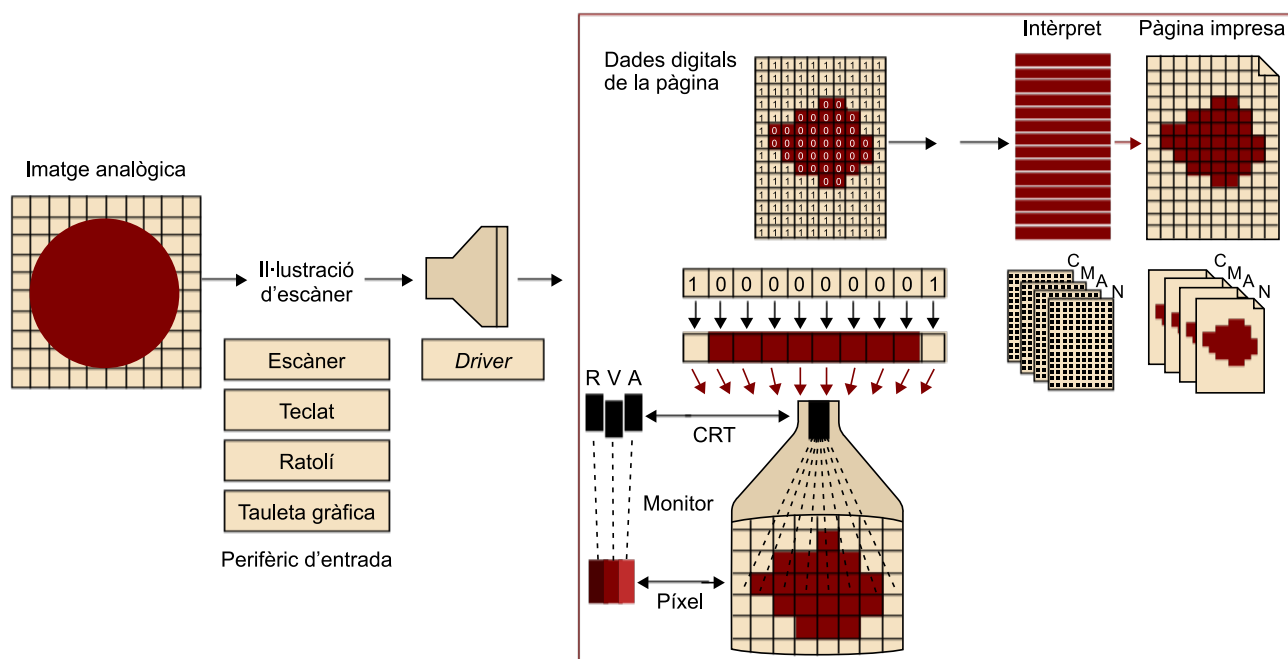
Imatge analògica

Il·lustració d'escàner

Escàner

Teclat

Ratolí

Tauleta gràfica

Perifèric d'entrada

Driver

Dades digitals de la pàgina

Intèrpret

Pàgina impresa

1 0 0 0 0 0 0 0 0 1

C M A N

C M A N

R V A

CRT

Monitor

Píxel